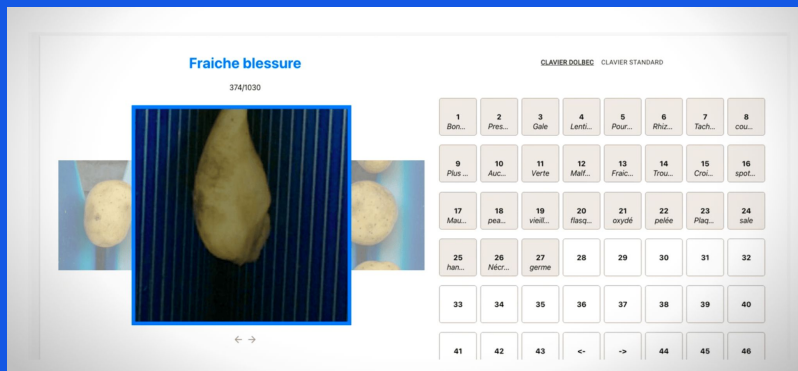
Fraiche blessure

374/1030

CLAVIER DOLBEC CLAVIER STANDARD

← →

| | | | | | | | |
|---|---|---|---|---|---|---|---|
| 1 Bon... | 2 Pres... | 3 Gale | 4 Lenti... | 5 Pour... | 6 Rhiz... | 7 Tach... | 8 cou... |
| 9 Plus ... | 10 Auc... | 11 Verte | 12 Malf... | 13 Fraic... | 14 Trou... | 15 Croi... | 16 spot... |
| 17 Mau... | 18 pea... | 19 vieill... | 20 flasq... | 21 oxydé | 22 pelée | 23 Plaq... | 24 sale |
| 25 han... | 26 Nécr... | 27 germe | 28 | 29 | 30 | 31 | 32 |
| 33 | 34 | 35 | 36 | 37 | 38 | 39 | 40 |
| 41 | 42 | 43 | <- | -> | 44 | 45 | 46 |